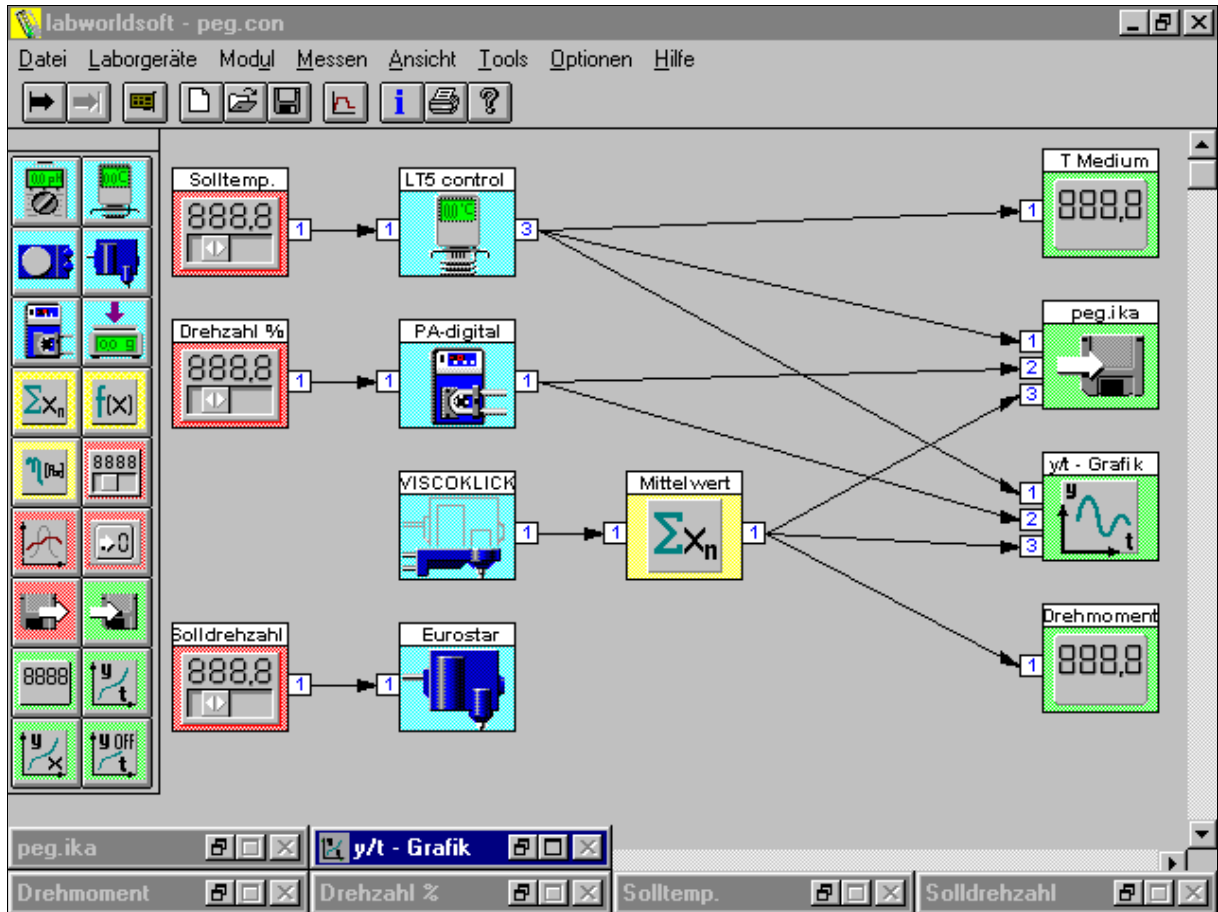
labworldsoft - peg.con

Datei Laborgeräte Modul Messen Ansicht Tools Optionen Hilfe

Solltemp.
888,8
1

LT5 control
1
3

T Medium
1
888,8

Drehzahl %
888,8
1

PA-digital
1
1

peg.ika
1
2
3

VISCOKLICK
1

Mittelwert
1
$\Sigma x_n$
1

y/t - Grafik
1
2
3
y
t

Solldrehzahl
888,8
1

Eurostar
1

Drehmoment
1
888,8

$\Sigma x_n$
f(x)
8888
8888
y t
y x
y OFF t

peg.ika
y/t - Grafik
Drehmoment
Drehzahl %
Solltemp.
Solldrehzahl